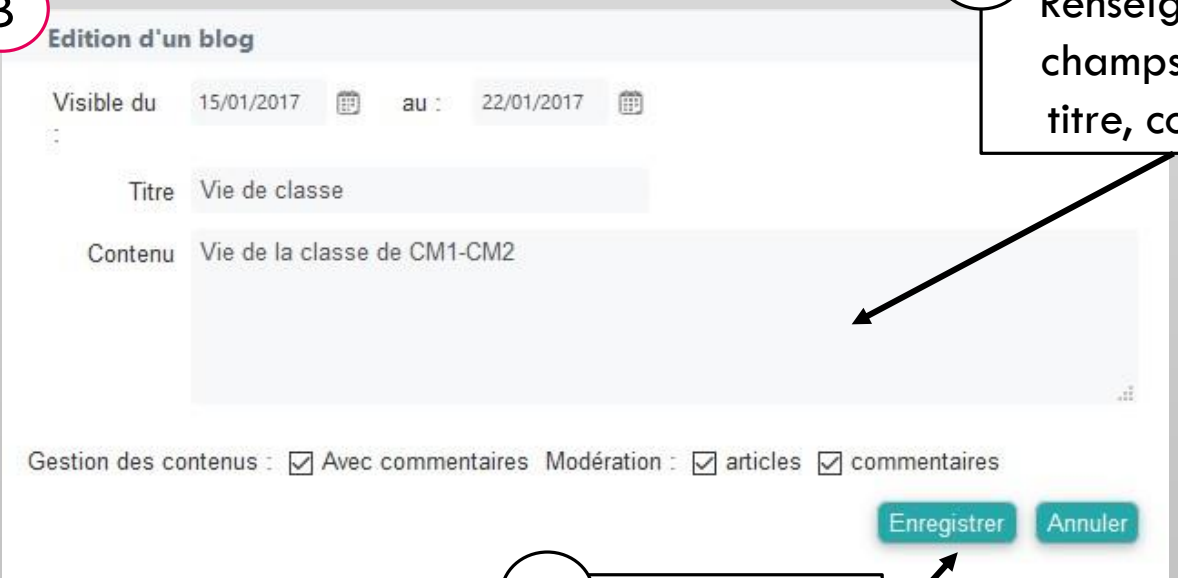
3

Edition d'un blog

Visible du : 15/01/2017 au : 22/01/2017

Titre Vie de classe

Contenu Vie de la classe de CM1-CM2

Gestion des contenus : ☑ Avec commentaires Modération : ☑ articles ☑ commentaires

Enregistrer Annuler

Renseig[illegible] champs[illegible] titre, co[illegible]